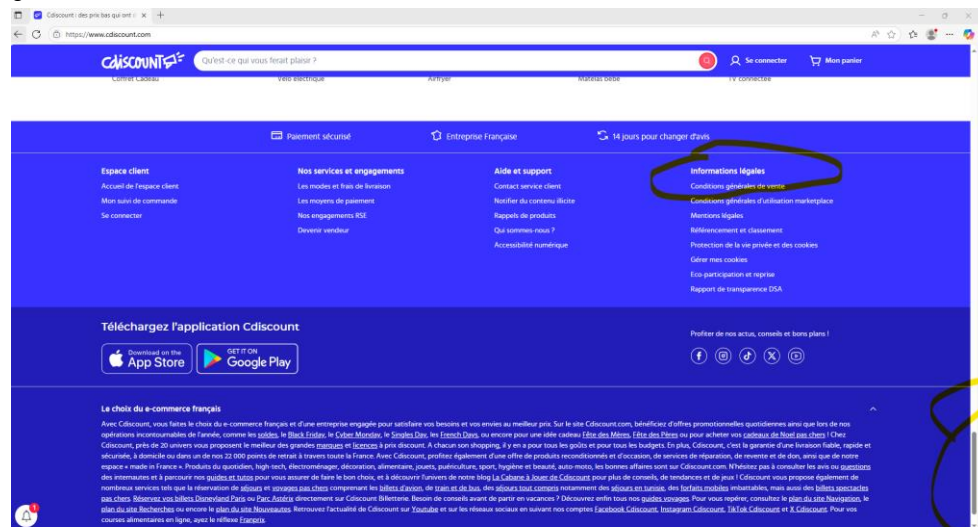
Cdiscount : des prix bas qui ont c ×

https://www.cdiscount.com

Cdiscount

Qu'est-ce qui vous ferait plaisir ?

Se connecter

Mon panier

Coffret Cadeau Vélo électrique Airfryer Matelas bébé TV connectée

Paiement sécurisé

Entreprise Française

14 jours pour changer d'avis

Espace client
Accueil de l'espace client
Mon suivi de commande
Se connecter

Nos services et engagements
Les modes et frais de livraison
Les moyens de paiement
Nos engagements RSE
Devenir vendeur

Aide et support
Contact service client
Notifier du contenu illicite
Rappels de produits
Qui sommes-nous ?
Accessibilité numérique

Informations légales
Conditions générales de vente
Conditions générales d'utilisation marketplace
Mentions légales
Référencement et classement
Protection de la vie privée et des cookies
Gérer mes cookies
Eco-participation et reprise
Rapport de transparence DSA

Téléchargez l'application Cdiscount

Download on the App Store

GET IT ON Google Play

Profiter de nos actus, conseils et bons plans !

Le choix du e-commerce français

Avec Cdiscount, vous faites le choix du e-commerce français et d'une entreprise engagée pour satisfaire vos besoins et vos envies au meilleur prix. Sur le site Cdiscount.com, bénéficiez d'offres promotionnelles quotidiennes ainsi que lors de nos opérations incontournables de l'année, comme les soldes, le Black Friday, le Cyber Monday, le Singles Day, les French Days, ou encore pour une idée cadeau Fête des Mères, Fête des Pères ou pour acheter vos cadeaux de Noel pas chers ! Chez Cdiscount, près de 20 univers vous proposent le meilleur des grandes marques et licences à prix discount. A chacun son shopping, il y en a pour tous les goûts et pour tous les budgets. En plus, Cdiscount, c'est la garantie d'une livraison fiable, rapide et sécurisée, à domicile ou dans un de nos 22 000 points de retrait à travers toute la France. Avec Cdiscount, profitez également d'une offre de produits reconditionnés et d'occasion, de services de réparation, de revente et de don, ainsi que de notre espace « made in France ». Produits du quotidien, high-tech, électroménager, décoration, alimentaire, jouets, puériculture, sport, hygiène et beauté, auto-moto, les bonnes affaires sont sur Cdiscount.com. N'hésitez pas à consulter les avis ou questions des internautes et à parcourir nos guides et tutos pour vous assurer de faire le bon choix, et à découvrir l'univers de notre blog La Cabane à Jouer de Cdiscount pour plus de conseils, de tendances et de jeux ! Cdiscount vous propose également de nombreux services tels que la réservation de séjours et voyages pas chers comprenant les billets d'avion, de train et de bus, des séjours tout compris notamment des séjours en tunisie, des forfaits mobiles imbattables, mais aussi des billets spectacles pas chers. Réservez vos billets Disneyland Paris ou Parc Astérix directement sur Cdiscount Billetterie. Besoin de conseils avant de partir en vacances ? Découvrez enfin tous nos guides voyages. Pour vous repérer, consultez le plan du site Navigation, le plan du site Recherches ou encore le plan du site Nouveautés. Retrouvez l'actualité de Cdiscount sur Youtube et sur les réseaux sociaux en suivant nos comptes Facebook Cdiscount, Instagram Cdiscount, TikTok Cdiscount et X Cdiscount. Pour vos courses alimentaires en ligne, ayez le réflexe Franprix.